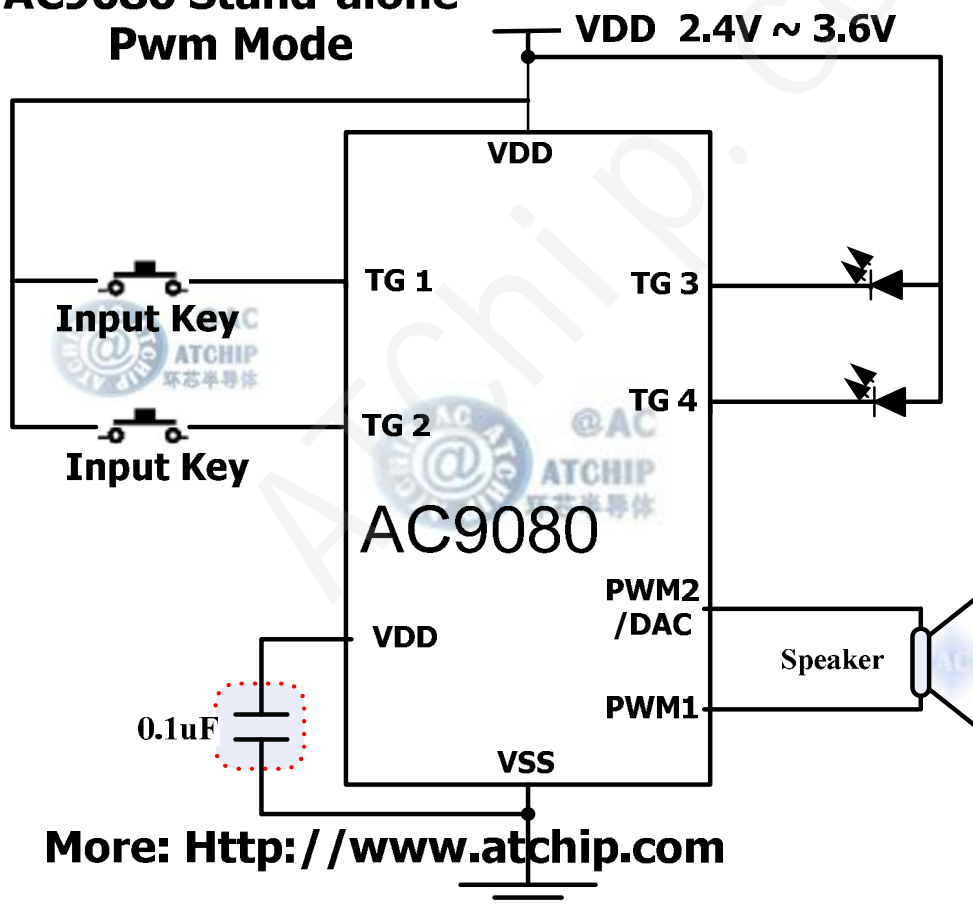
AC9080 Stand-alone
Pwm Mode

VDD 2.4V ~ 3.6V

VDD

TG 1

Input Key

TG 2

Input Key

TG 3

TG 4

@AC
ATCHIP
环芯半导体

@AC
ATCHIP
环芯半导体

ATChip.

AC9080

PWM2 /DAC

Speaker

PWM1

VDD

0.1uF

VSS

More: Http://www.atchip.com